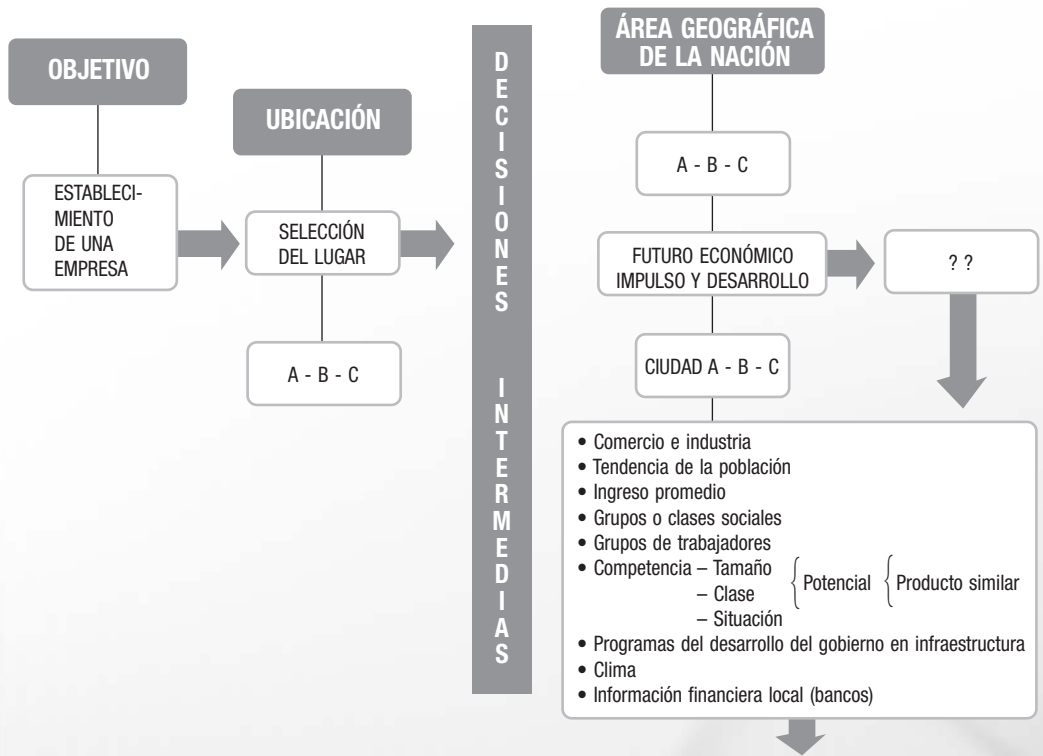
OBJETIVO

ESTABLECIMIENTO DE UNA EMPRESA

UBICACIÓN

SELECCIÓN DEL LUGAR

A - B - C

D
E
C
I
S
I
O
N
E
S

I
N
T
E
R
M
E
D
I
A
S

ÁREA GEOGRÁFICA DE LA NACIÓN

A - B - C

FUTURO ECONÓMICO IMPULSO Y DESARROLLO

? ?

CIUDAD A - B - C

• Comercio e industria
• Tendencia de la población
• Ingreso promedio
• Grupos o clases sociales
• Grupos de trabajadores
• Competencia – Tamaño
– Clase
– Situación
Potencial
Producto similar
• Programas del desarrollo del gobierno en infraestructura
• Clima
• Información financiera local (bancos)